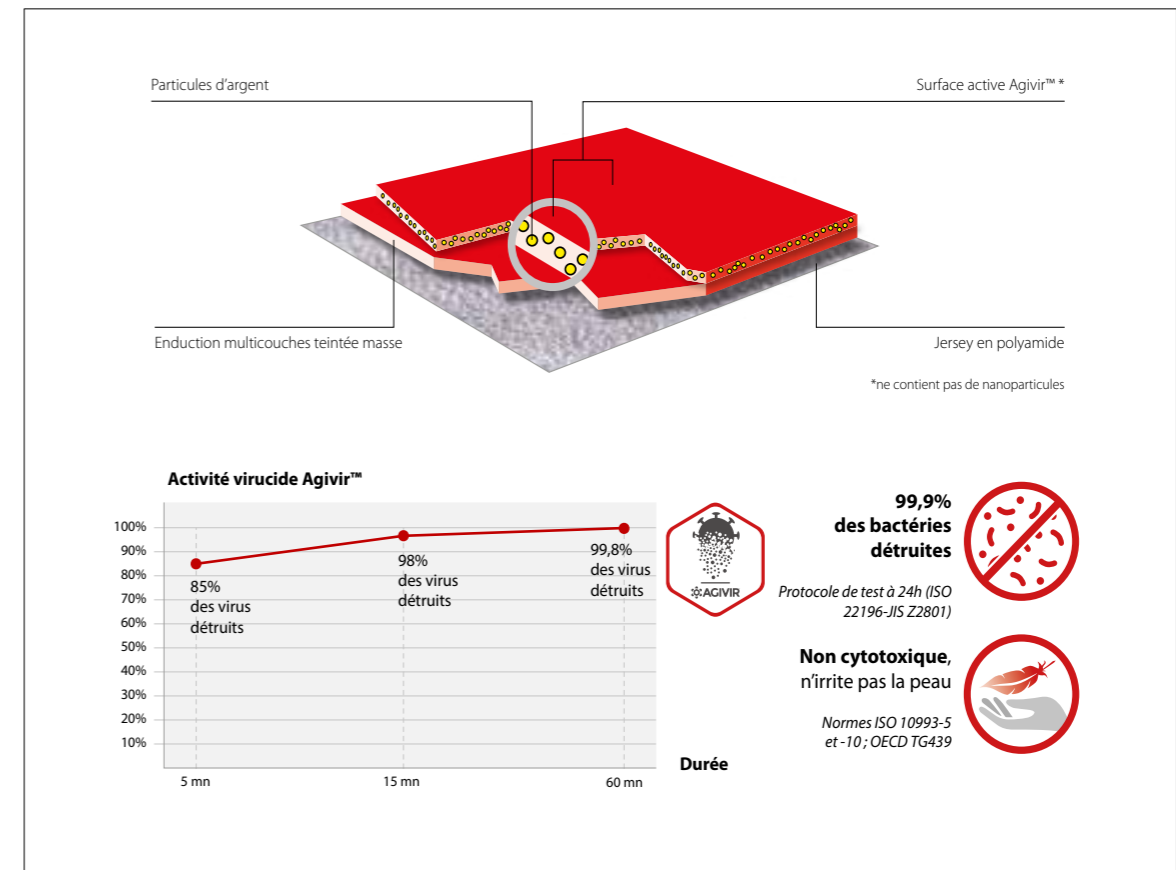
Particules d'argent

Surface active Agivir™ *

Enduction multicouches teintée masse

Jersey en polyamide

*ne contient pas de nanoparticules

Activité virucide Agivir™

100%
90%
80%
70%
60%
50%
40%
30%
20%
10%

85%
des virus
détruits

98%
des virus
détruits

99,8%
des virus
détruits

5 mn
15 mn
60 mn

Durée

AGIVIR

99,9%
des bactéries
détruites

Protocole de test à 24h (ISO 22196-JIS Z2801)

Non cytotoxique, n'irrite pas la peau

Normes ISO 10993-5 et -10 ; OECD TG439